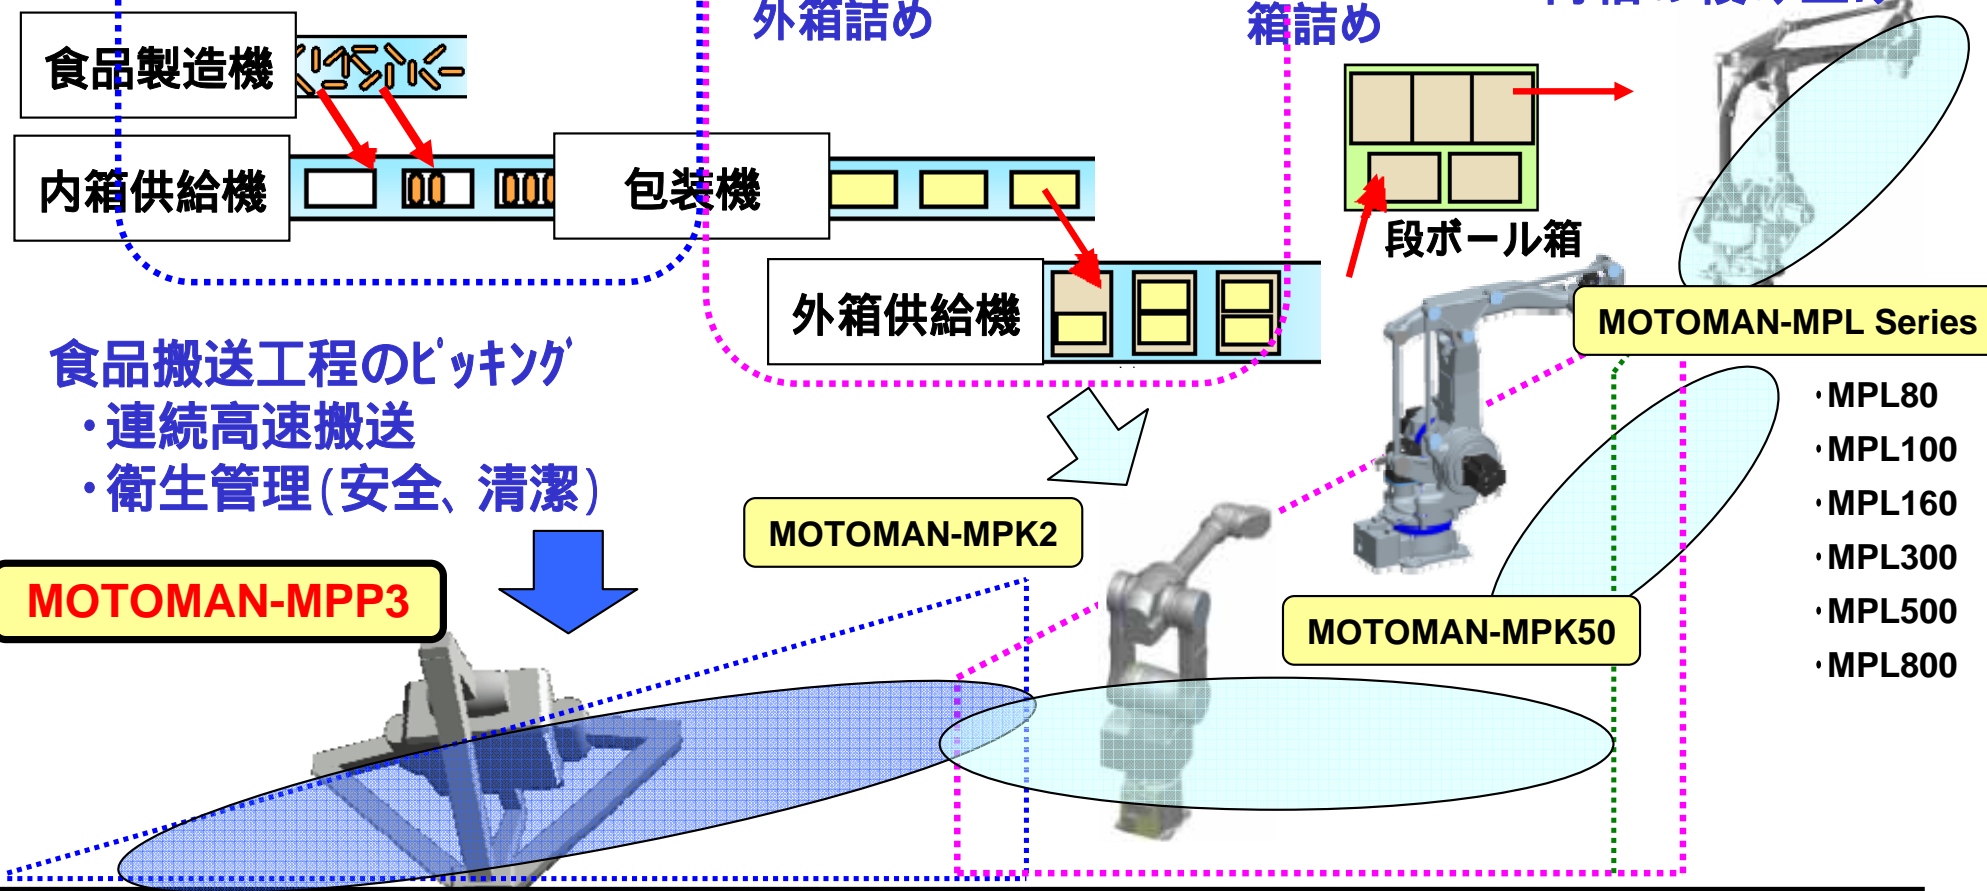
外箱詰め

箱詰め

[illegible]

食品製造機

内箱供給機

包装機

段ボール箱

外箱供給機

食品搬送工程のﾋﾟｯｷﾝｸﾞ
・連続高速搬送
・衛生管理(安全、清潔)

MOTOMAN-MPL Series

・MPL80
・MPL100
・MPL160
・MPL300
・MPL500
・MPL800

MOTOMAN-MPK2

MOTOMAN-MPP3

MOTOMAN-MPK50